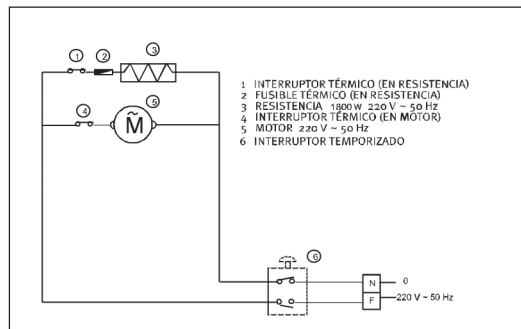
1
2
3
4
5
M̃
6
1 INTERRUPTOR TÉRMICO (EN RESISTENCIA)
2 FUSIBLE TÉRMICO (EN RESISTENCIA)
3 RESISTENCIA 1800 W 220 V ~ 50 Hz
4 INTERRUPTOR TÉRMICO (EN MOTOR)
5 MOTOR 220 V ~ 50 Hz
6 INTERRUPTOR TEMPORIZADO
N
F
0
220 V ~ 50 Hz